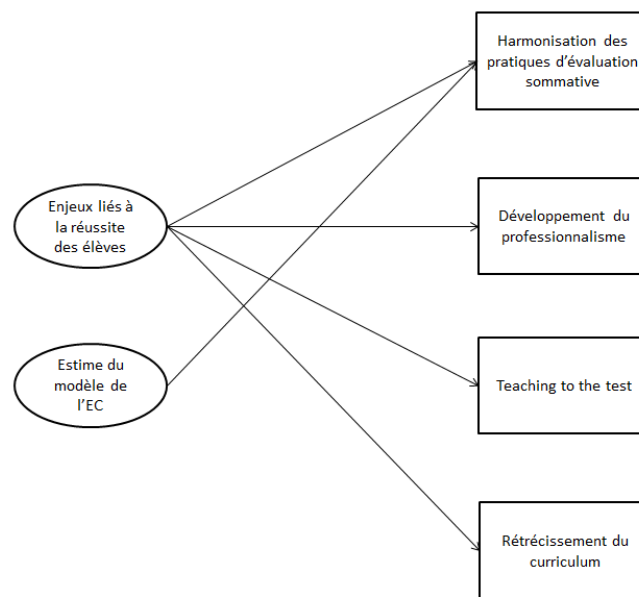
Enjeux liés à la réussite des élèves

Estime du modèle de l'EC

Harmonisation des pratiques d'évaluation sommative

Développement du professionnalisme

Teaching to the test

Rétrécissement du curriculum